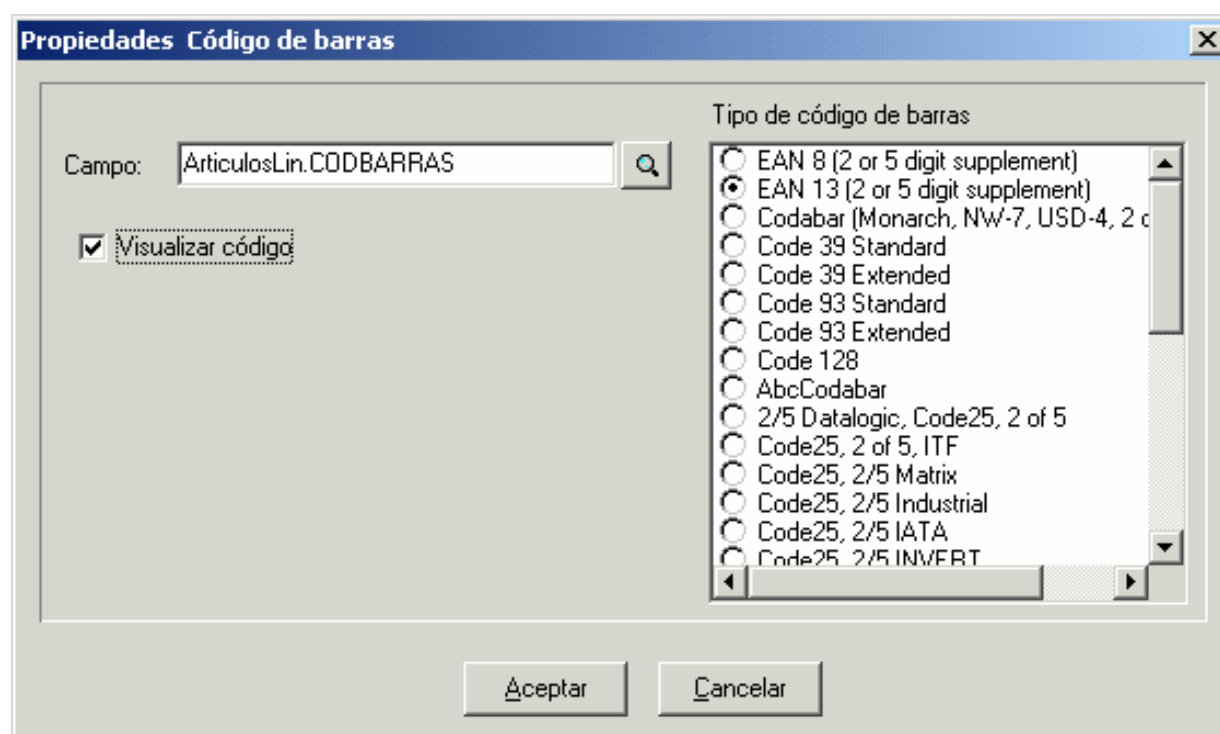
Propiedades Código de barras

Campo: ArticulosLin.CODBARRAS

Visualizar código

Tipo de código de barras

EAN 8 (2 or 5 digit supplement)
EAN 13 (2 or 5 digit supplement)
Codabar (Monarch, NW-7, USD-4, 2 o
Code 39 Standard
Code 39 Extended
Code 93 Standard
Code 93 Extended
Code 128
AbcCodabar
2/5 Datalogic, Code25, 2 of 5
Code25, 2 of 5, ITF
Code25, 2/5 Matrix
Code25, 2/5 Industrial
Code25, 2/5 IATA
Code25, 2/5 INVERT

Aceptar
Cancelar